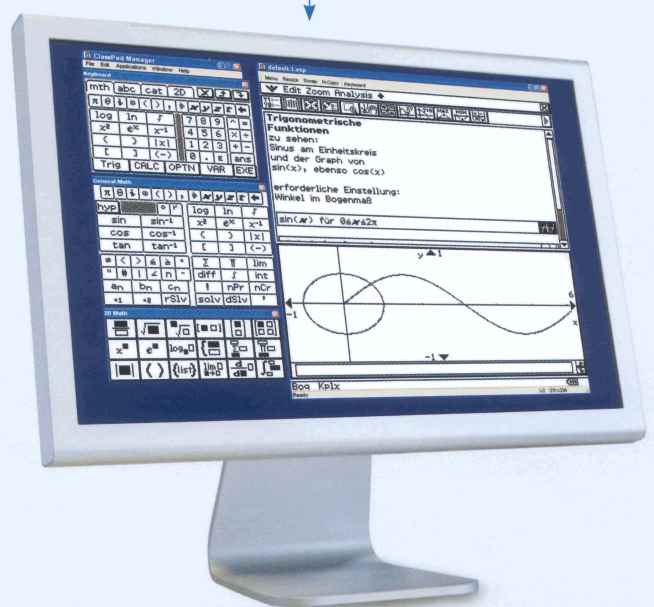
ClassPad Manager
File Edit Applications Window Help
Keyboard
mth abc cat 2D
log ln
7 8 9
4 5 6
1 2 3
0 . E ans
Trig CALC OPTN VAR EXE
General Math
hyp
sin $\sin^{-1}$
cos $\cos^{-1}$
tan $\tan^{-1}$
log ln
Σ Π lim
diff ∫ int
an bn cn ! nPr nCr
rSlv solv dSlv
2D Math
default1.vcp
Menu Resize Swap H-Copy Keyboard
Edit Zoom Analysis
Trigonometrische Funktionen
zu sehen:
Sinus am Einheitskreis
und der Graph von
sin(x), ebenso cos(x)

erforderliche Einstellung:
Winkel im Bogenmaß
sin(x) für 0≤x≤2π
y 1
-1
6
x
-1
Bog Kplx
Ready